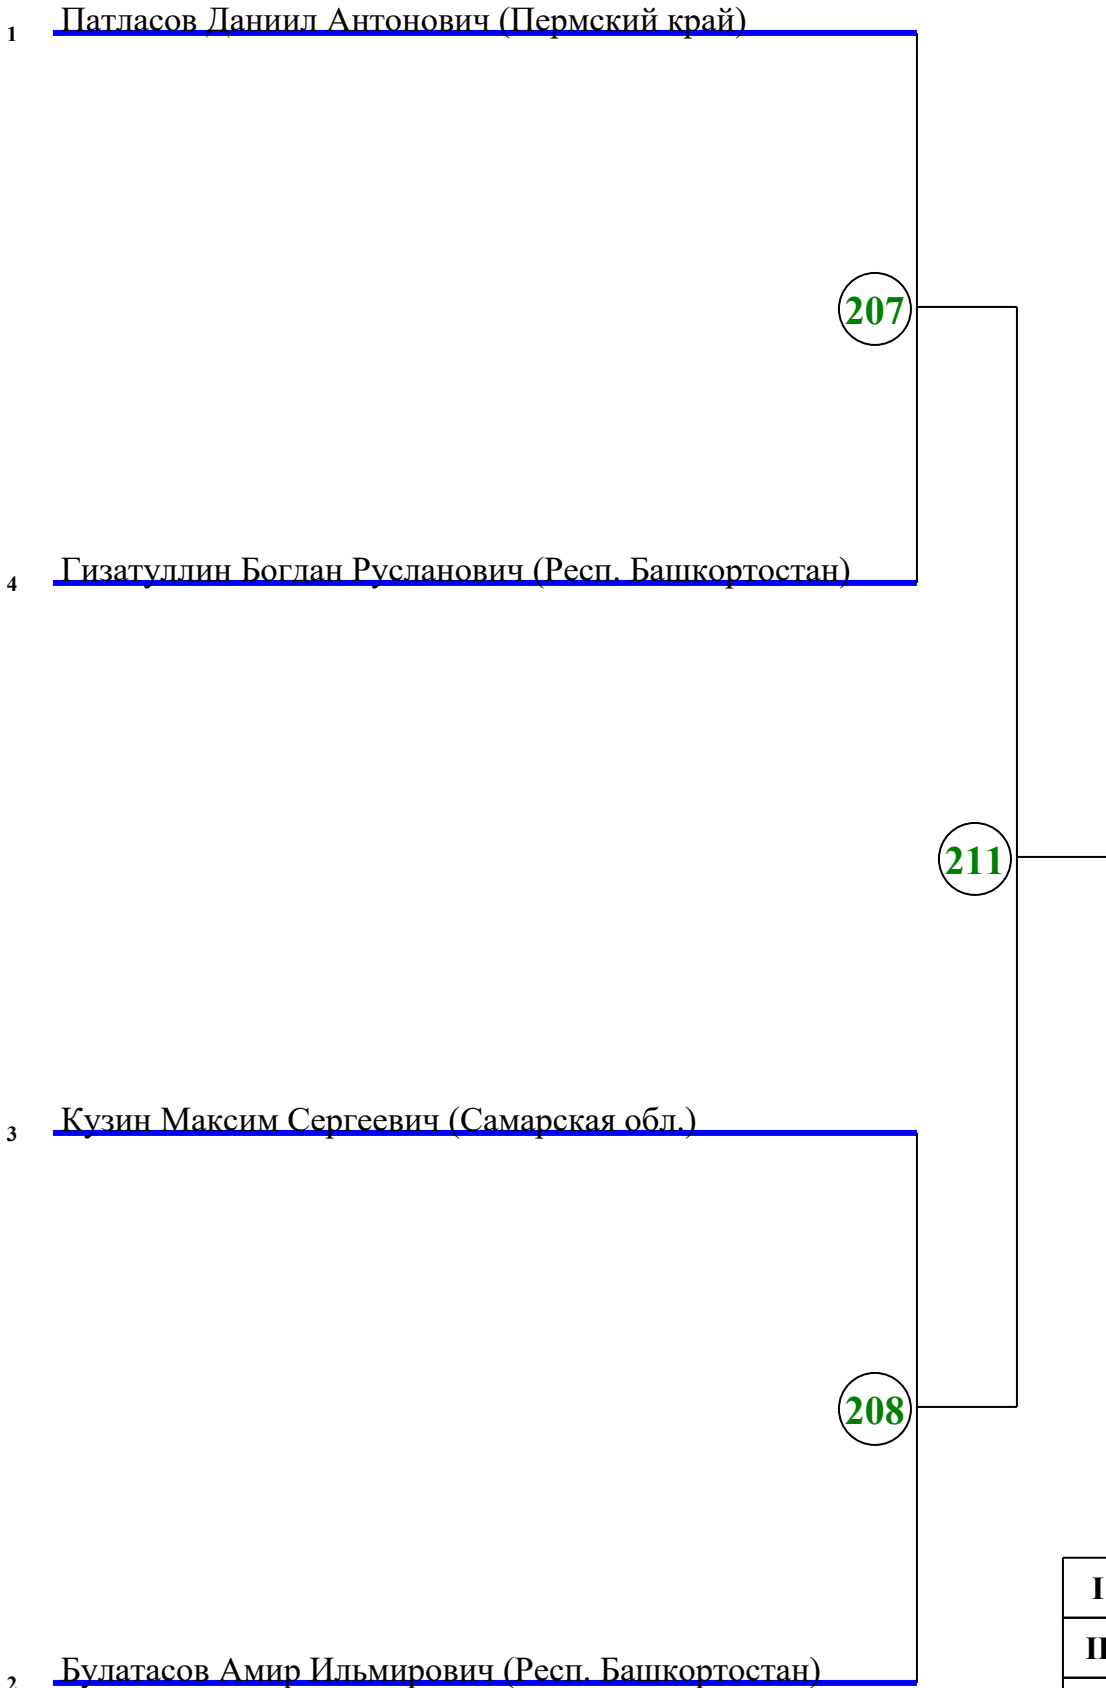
1 Патласов Даниил Антонович (Пермский край)

207

4 Гизатуллин Богдан Русланович (Респ. Башкортостан)

211

3 Кузин Максим Сергеевич (Самарская обл.)

208

2 Булатасов Амир Ильмирович (Респ. Башкортостан)

| I |
|---|
| II |